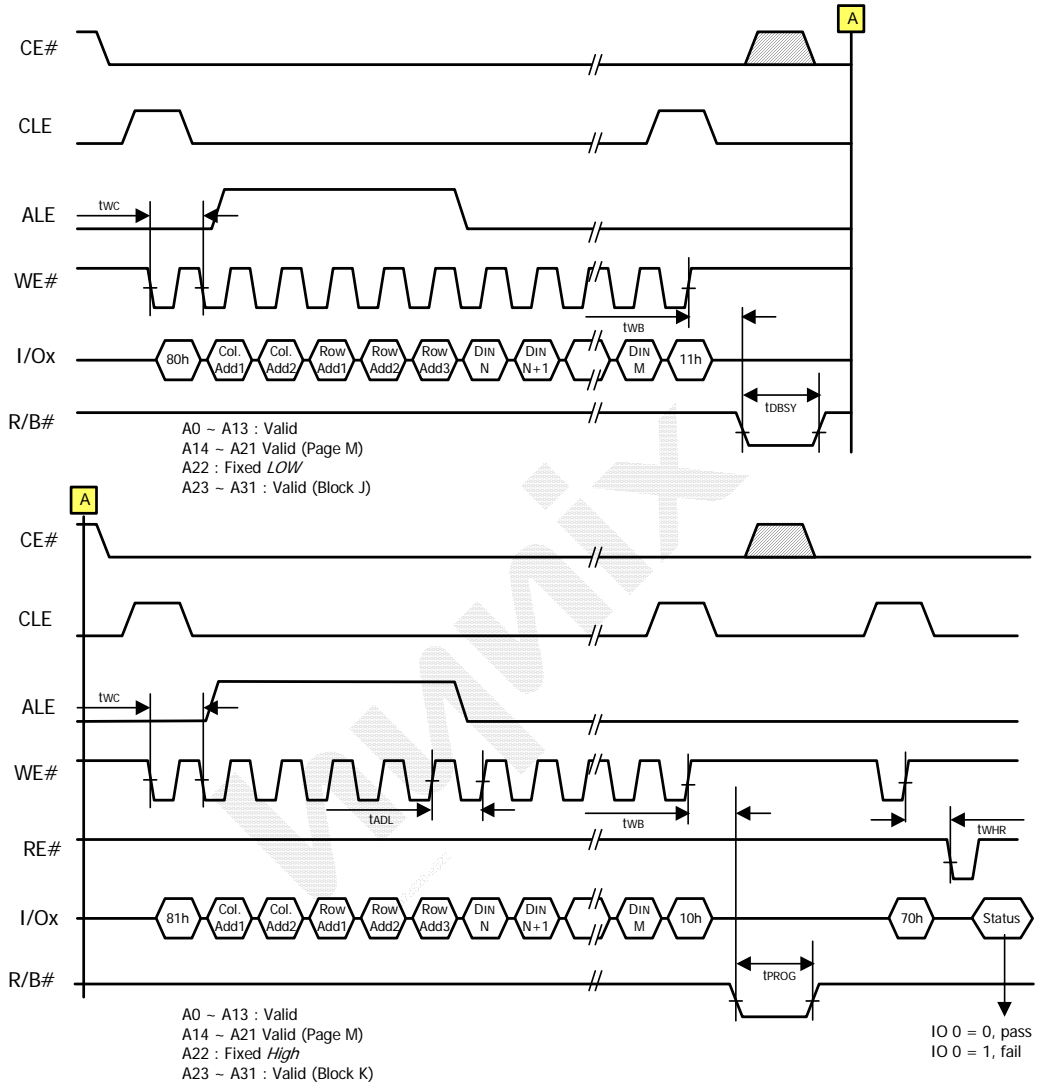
A

CE#

CLE

ALE

tWC

WE#

tWB

tDBSY

I/Ox

80h Col. Add1 Col. Add2 Row Add1 Row Add2 Row Add3 DIN N DIN N+1 DIN M 11h

R/B#

A0 ~ A13 : Valid
A14 ~ A21 Valid (Page M)
A22 : Fixed *LOW*
A23 ~ A31 : Valid (Block J)

A

CE#

CLE

ALE

tWC

WE#

tADL

tWB

RE#

tWHR

I/Ox

81h Col. Add1 Col. Add2 Row Add1 Row Add2 Row Add3 DIN N DIN N+1 DIN M 10h 70h Status

R/B#

tPROG

A0 ~ A13 : Valid
A14 ~ A21 Valid (Page M)
A22 : Fixed *High*
A23 ~ A31 : Valid (Block K)

IO 0 = 0, pass
IO 0 = 1, fail